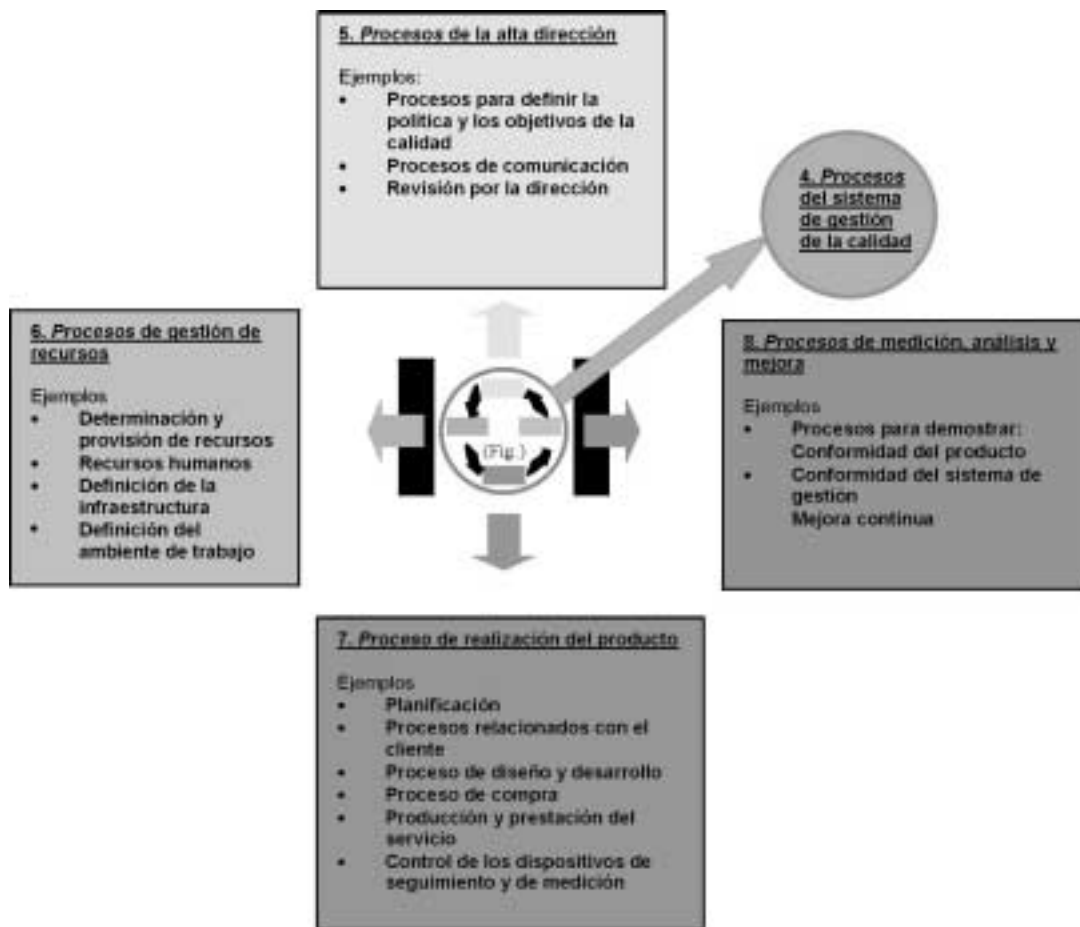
5. Procesos de la alta dirección

Ejemplos:
• Procesos para definir la política y los objetivos de la calidad
• Procesos de comunicación
• Revisión por la dirección

4. Procesos del sistema de gestión de la calidad

6. Procesos de gestión de recursos

Ejemplos
• Determinación y provisión de recursos
• Recursos humanos
• Definición de la infraestructura
• Definición del ambiente de trabajo

(Fig.)

8. Procesos de medición, análisis y mejora

Ejemplos
• Procesos para demostrar: Conformidad del producto
• Conformidad del sistema de gestión
Mejora continua

7. Proceso de realización del producto

Ejemplos
• Planificación
• Procesos relacionados con el cliente
• Proceso de diseño y desarrollo
• Proceso de compra
• Producción y prestación del servicio
• Control de los dispositivos de seguimiento y de medición